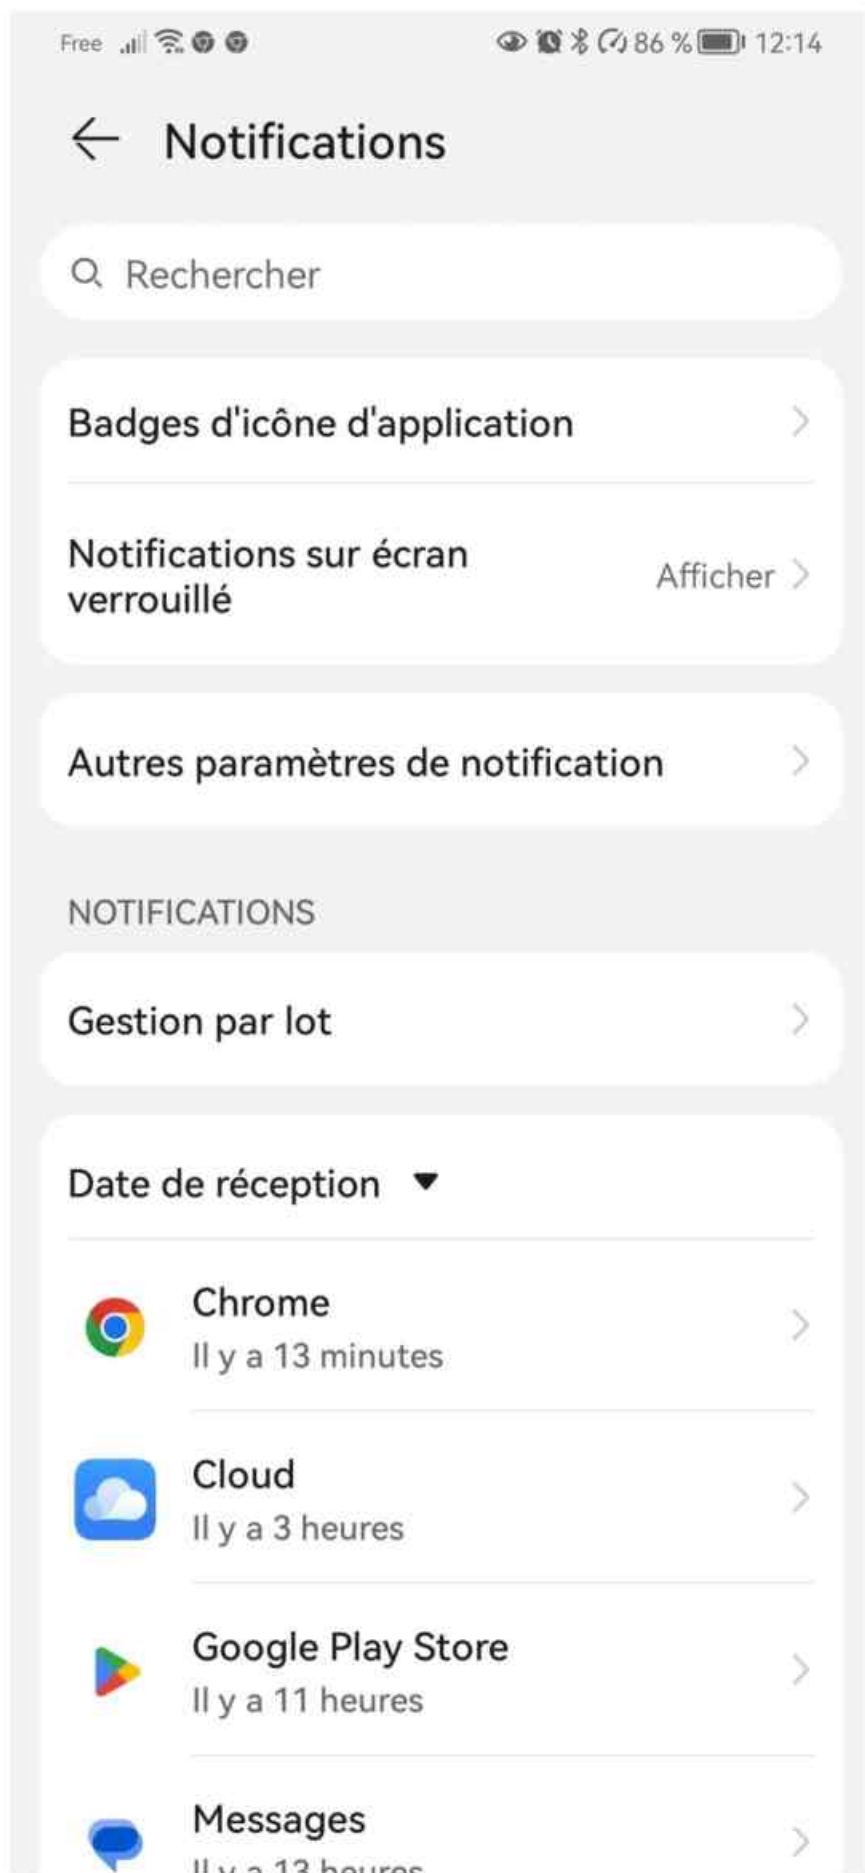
Free 86 % 12:14

Notifications

Rechercher

Badges d'icône d'application

Notifications sur écran verrouillé
Afficher

Autres paramètres de notification

NOTIFICATIONS

Gestion par lot

Date de réception

Chrome
Il y a 13 minutes

Cloud
Il y a 3 heures

Google Play Store
Il y a 11 heures

Messages
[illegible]